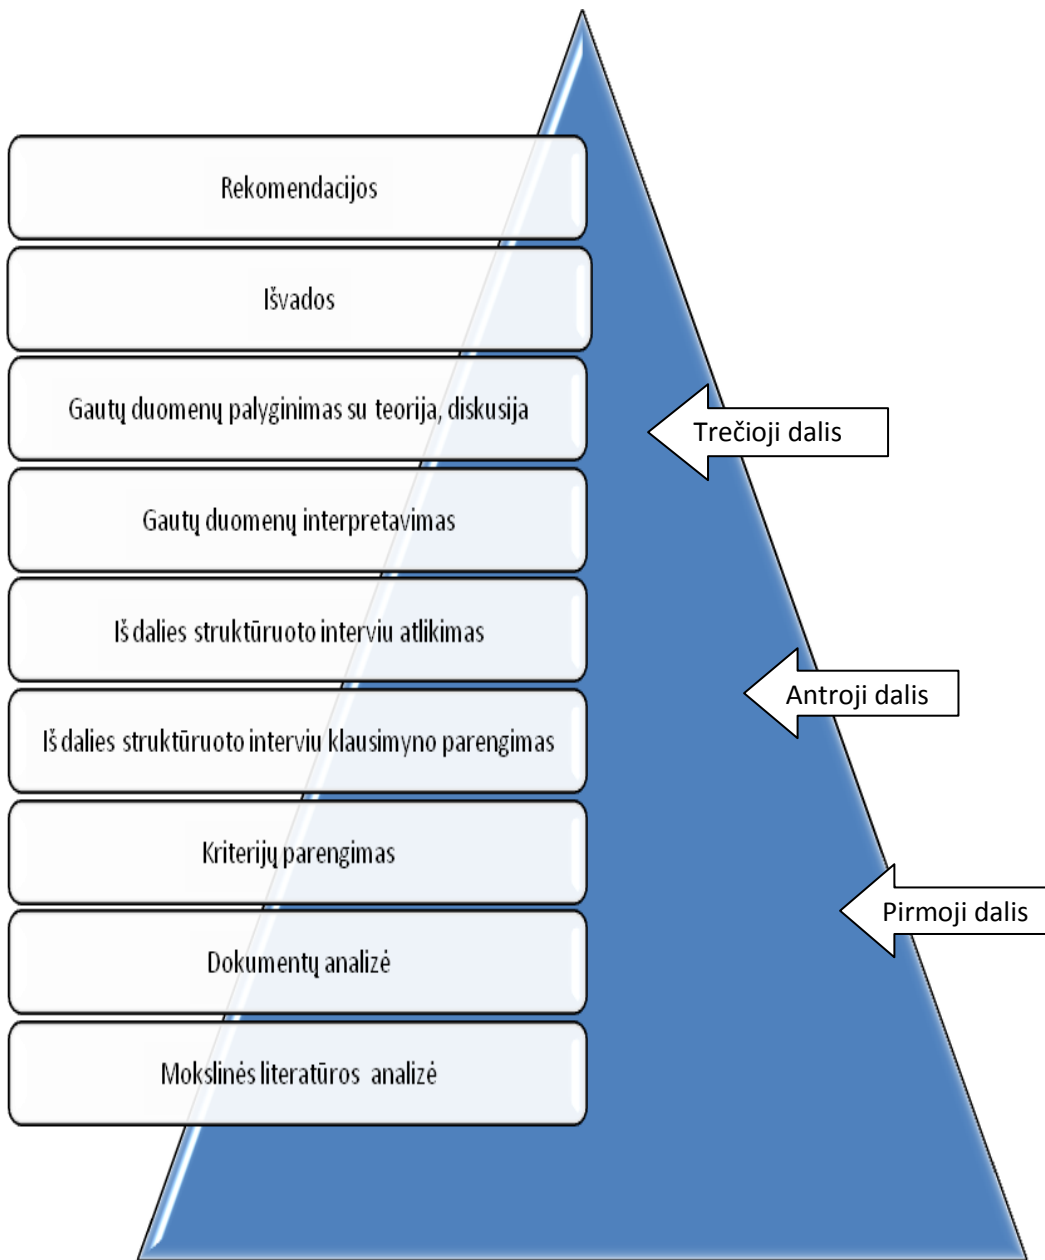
Rekomendacijos

Išvados

Gautų duomenų palyginimas su teorija, diskusija

Trečioji dalis

Gautų duomenų interpretavimas

Iš dalies struktūruoto interviu atlikimas

Antroji dalis

Iš dalies struktūruoto interviu klausimyno parengimas

Kriterijų parengimas

Pirmoji dalis

Dokumentų analizė

Mokslinės literatūros analizė